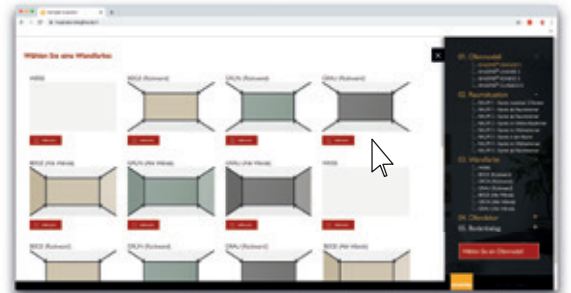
Wählen Sie eine Wandfarbe:

WEISS

BEIGE (Rückwand)

GRÜN (Rückwand)

GRAU (Rückwand)

BEIGE (Alle Wände)

GRÜN (Alle Wände)

GRAU (Alle Wände)

WEISS

BEIGE (Rückwand)

GRÜN (Rückwand)

GRAU (Rückwand)

BEIGE (Alle Wände)

01. Oberwand

02. Raumvariation

03. Wandfarbe

04. Oberboden

05. Bodenbelag

Weiter zu den Oberwand

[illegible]